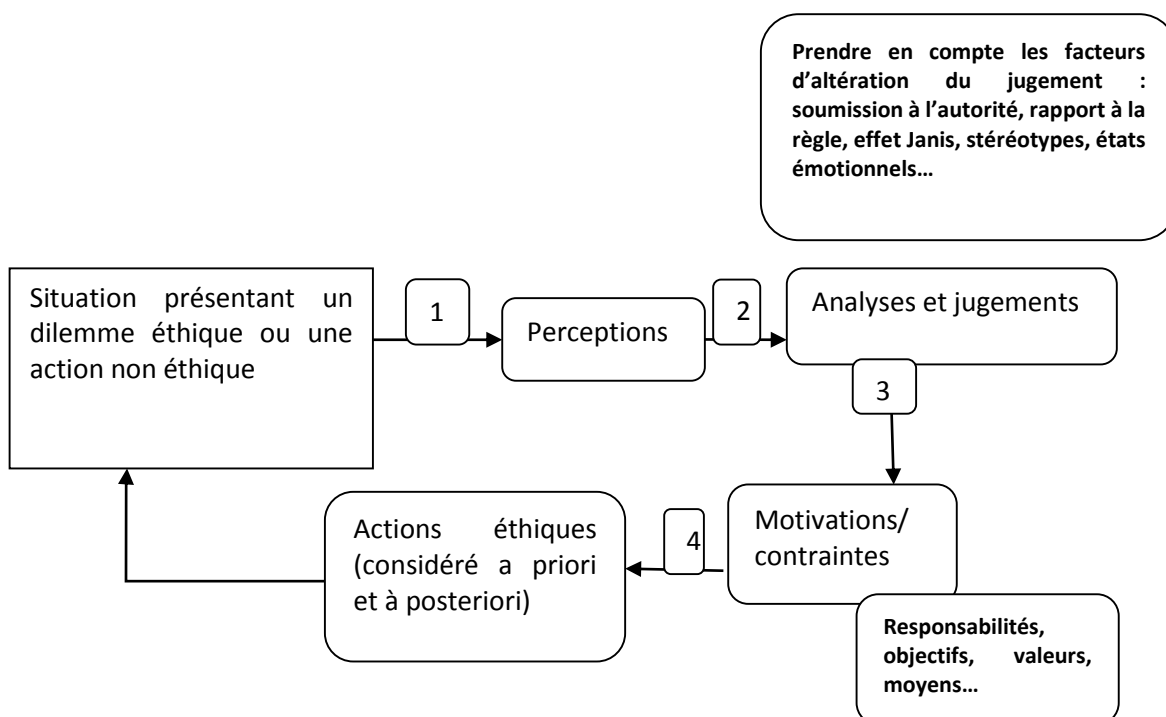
Prendre en compte les facteurs d'altération du jugement : soumission à l'autorité, rapport à la règle, effet Janis, stéréotypes, états émotionnels…

Situation présentant un dilemme éthique ou une action non éthique

1

Perceptions

2

Analyses et jugements

3

Motivations/ contraintes

Responsabilités, objectifs, valeurs, moyens…

4

Actions éthiques (considéré a priori et à posteriori)